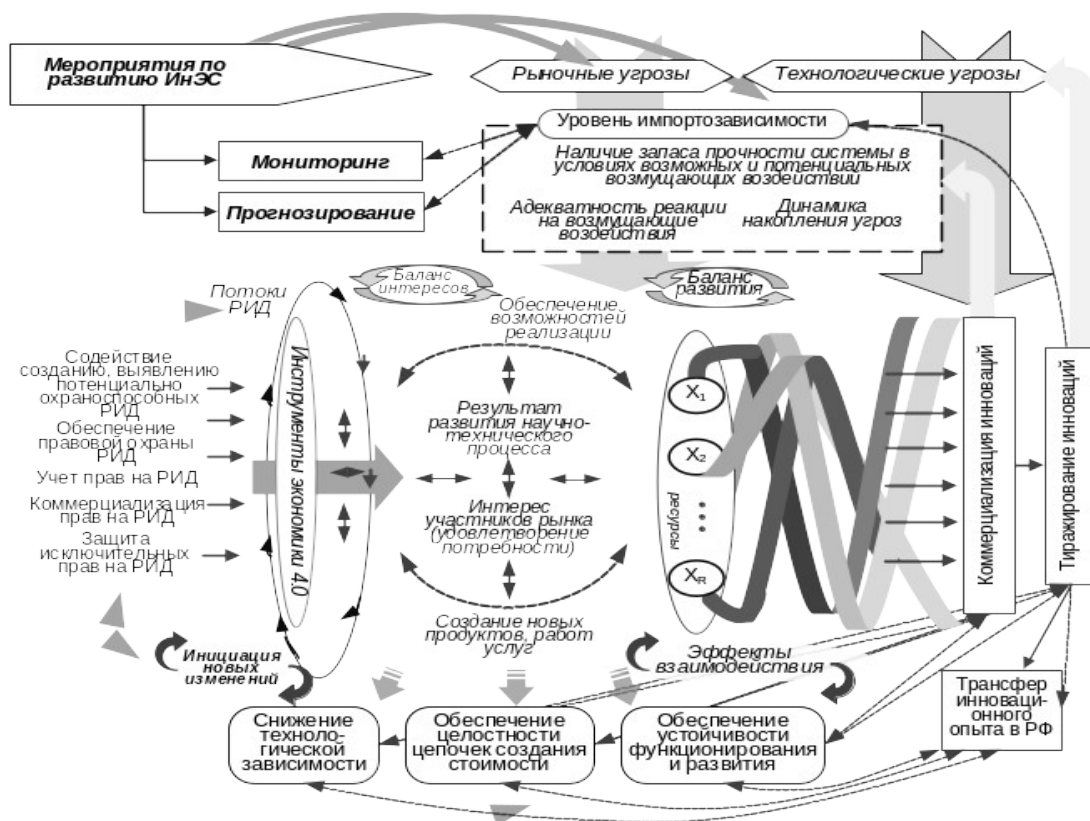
Мероприятия по развитию ИнЭС

Рыночные угрозы

Технологические угрозы

Уровень импортозависимости

Мониторинг

Прогнозирование

Наличие запаса прочности системы в условиях возможных и потенциальных возмущающих воздействии

Адекватность реакции на возмущающие воздействия

Динамика накопления угроз

Баланс интересов

Баланс развития

Потоки РИД

Обеспечение возможностей реализации

Инструменты экономики 4.0

Содействие созданию, выявлению потенциально охраноспособных РИД

Обеспечение правовой охраны РИД

Учет прав на РИД

Коммерциализация прав на РИД

Защита исключительных прав на РИД

Результат развития научно-технического процесса

Интерес участников рынка (удовлетворение потребности)

Создание новых продуктов, работ услуг

$X_1$

$X_2$

ресурсы

$X_R$

Коммерциализация инноваций

Тиражирование инноваций

Инициация новых изменений

Эффекты взаимодействия

Трансфер инновационного опыта в РФ

Снижение технологической зависимости

Обеспечение целостности цепочек создания стоимости

Обеспечение устойчивости функционирования и развития